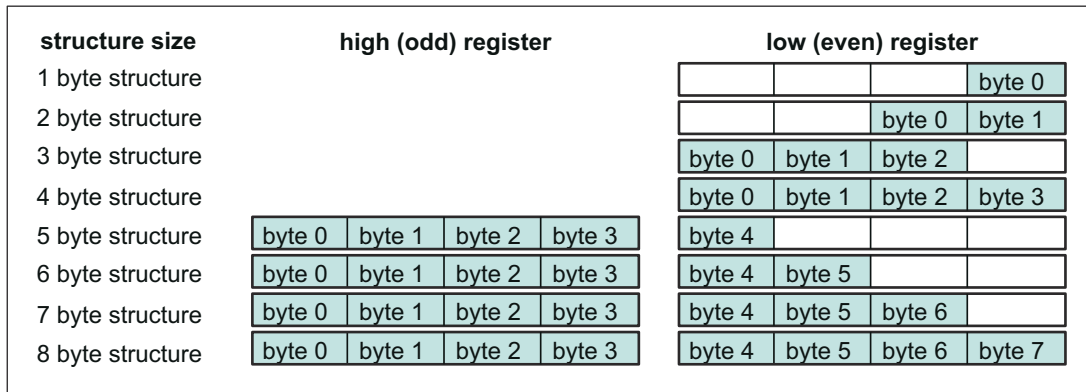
| structure size | high (odd) register | | | | low (even) register | | | |
|---|---|---|---|---|---|---|---|---|
| 1 byte structure | | | | | | | | byte 0 |
| 2 byte structure | | | | | | | byte 0 | byte 1 |
| 3 byte structure | | | | | byte 0 | byte 1 | byte 2 | |
| 4 byte structure | | | | | byte 0 | byte 1 | byte 2 | byte 3 |
| 5 byte structure | byte 0 | byte 1 | byte 2 | byte 3 | byte 4 | | | |
| 6 byte structure | byte 0 | byte 1 | byte 2 | byte 3 | byte 4 | byte 5 | | |
| 7 byte structure | byte 0 | byte 1 | byte 2 | byte 3 | byte 4 | byte 5 | byte 6 | |
| 8 byte structure | byte 0 | byte 1 | byte 2 | byte 3 | byte 4 | byte 5 | byte 6 | byte 7 |